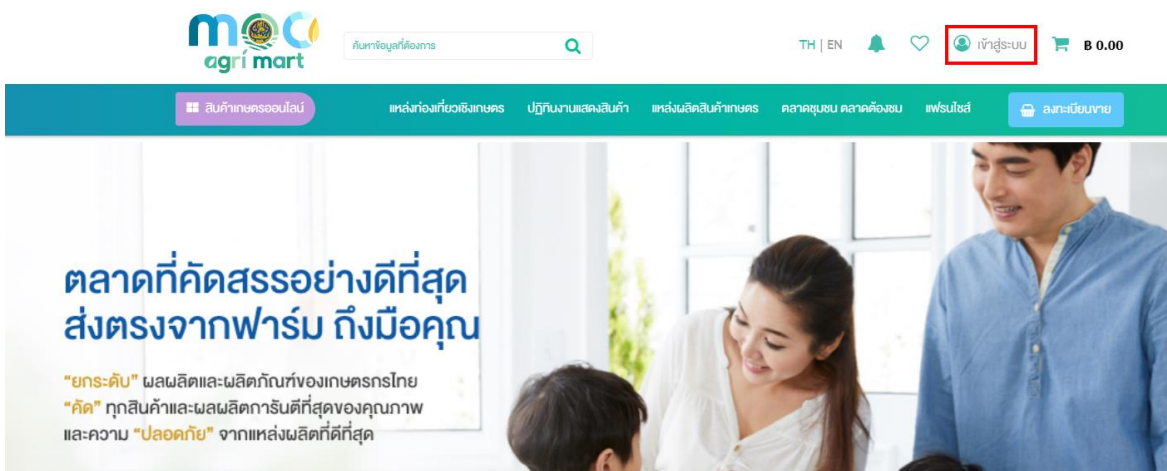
moc agri mart

ค้นหาข้อมูลที่ต้องการ

TH | EN

เข้าสู่ระบบ

฿ 0.00

สินค้าเกษตรออนไลน์

แหล่งท่องเที่ยวเชิงเกษตร

ปฏิทินงานแสดงสินค้า

แหล่งผลิตสินค้าเกษตร

ตลาดชุมชน ตลาดต้องชม

แฟรนไชส์

ลงทะเบียนขาย

ตลาดที่คัดสรรอย่างดีที่สุด ส่งตรงจากฟาร์ม ถึงมือคุณ

"ยกระดับ" ผลผลิตและผลิตภัณฑ์ของเกษตรกรไทย "คัด" ทุกสินค้าและผลผลิตการันตีที่สุดของคุณภาพ และความ "ปลอดภัย" จากแหล่งผลิตที่ดีที่สุด